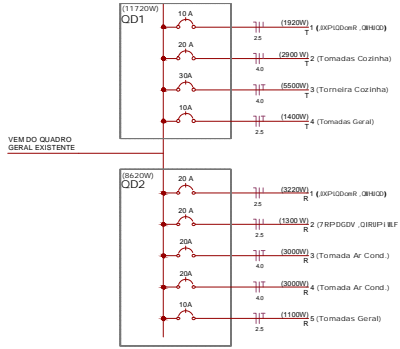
(11720W)
QD1

10 A
(1920W)
T
2.5
1 (ꞮꞮXPLQDomR ,QWHUQD)

20 A
(2900 W)
T
4.0
2 (Tomadas Cozinha)

30A
(5500W)
T
4.0
3 (Torneira Cozinha)

10A
(1400W)
T
2.5
4 (Tomadas Geral)

VEM DO QUADRO
GERAL EXISTENTE

(8620W)
QD2

20 A
(3220W)
R
2.5
1 (ꞮꞮXPLQDomR ,QWHUQD)

20 A
(1300 W)
R
2.5
2 (7RPDGDV ,QWHUPHGLiULDV)

20A
(3000W)
R
4.0
3 (Tomadas Ar Cond.)

20A
(3000W)
R
4.0
4 (Tomadas Ar Cond.)

10A
(1100W)
R
2.5
5 (Tomadas Geral)